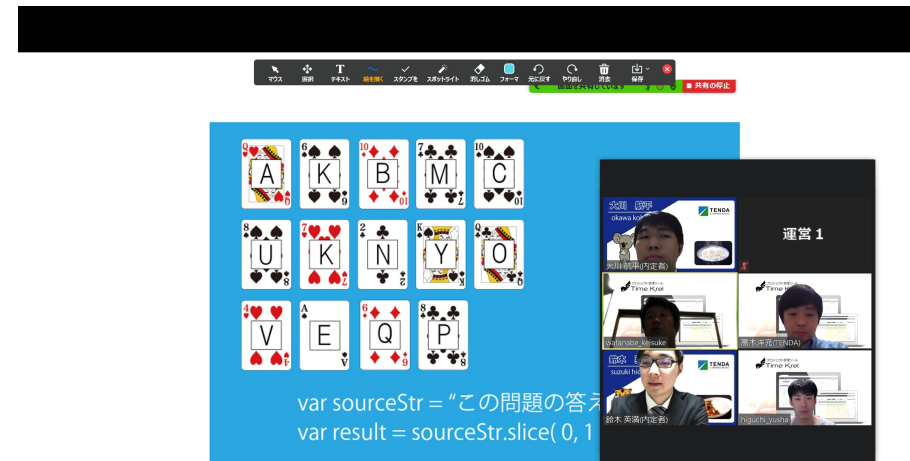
マウス 選択 テキスト 線を描く スタンプを スポットライト 消しゴム フォーマ 元に戻す やり直し 消去 保存

画面を共有しています ■ 共有の停止

A K B M C
U K N Y O
V E Q P

var sourceStr = "この問題の答え
var result = sourceStr.slice( 0, 1

大川 航平
okawa koh
TENDA
大川航平(内定者)

運営 1

Time Krei
watanabe_keisuke

Time Krei
高木洋亮(TENDA)

鈴木
suzuki hid
TENDA
鈴木 英満(内定者)

Time Krei
higuchi_yusha